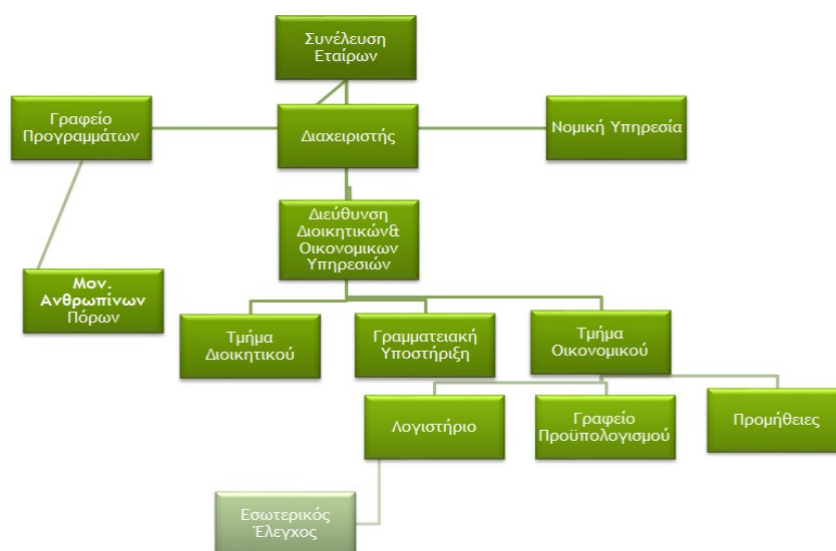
Συνέλευση Εταίρων

Γραφείο Προγραμμάτων

Διαχειριστής

Νομική Υπηρεσία

Διεύθυνση Διοικητικών& Οικονομικων Υπηρεσιών

Μον. Ανθρωπίνων Πόρων

Τμήμα Διοικητικού

Γραμματειακή Υποστήριξη

Τμήμα Οικονομικού

Λογιστήριο

Γραφείο Προϋπολογισμού

Προμήθειες

Εσωτερικός Έλεγχος